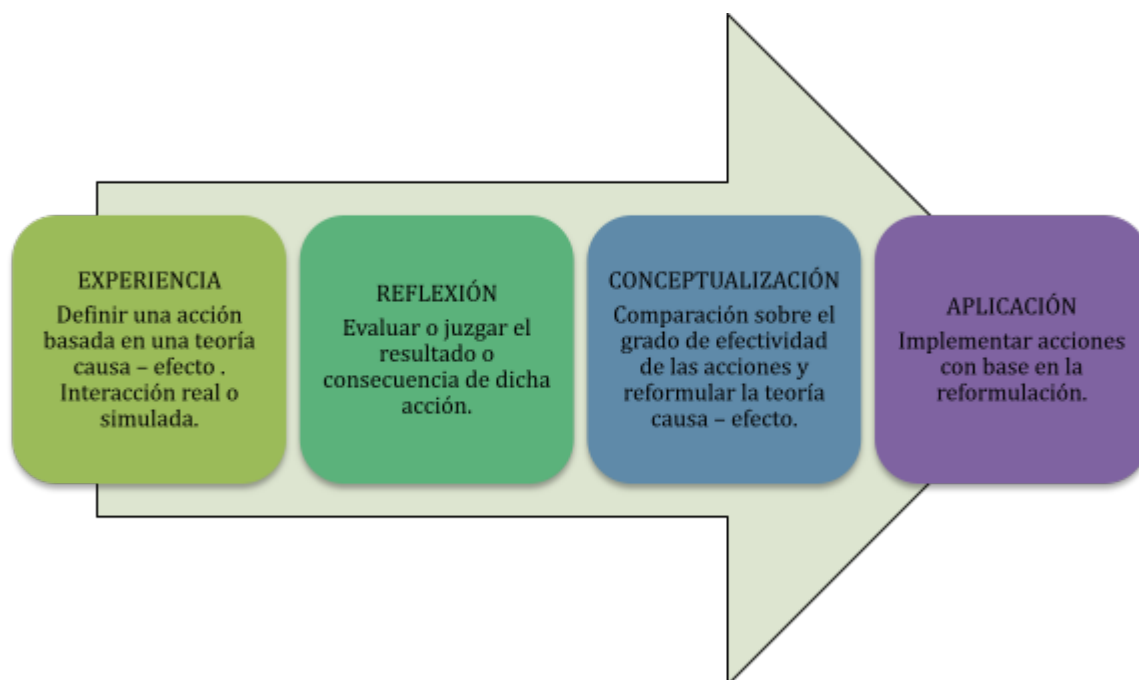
EXPERIENCIA
Definir una acción basada en una teoría causa – efecto . Interacción real o simulada.

REFLEXIÓN
Evaluar o juzgar el resultado o consecuencia de dicha acción.

CONCEPTUALIZACIÓN
Comparación sobre el grado de efectividad de las acciones y reformular la teoría causa – efecto.

APLICACIÓN
Implementar acciones con base en la reformulación.